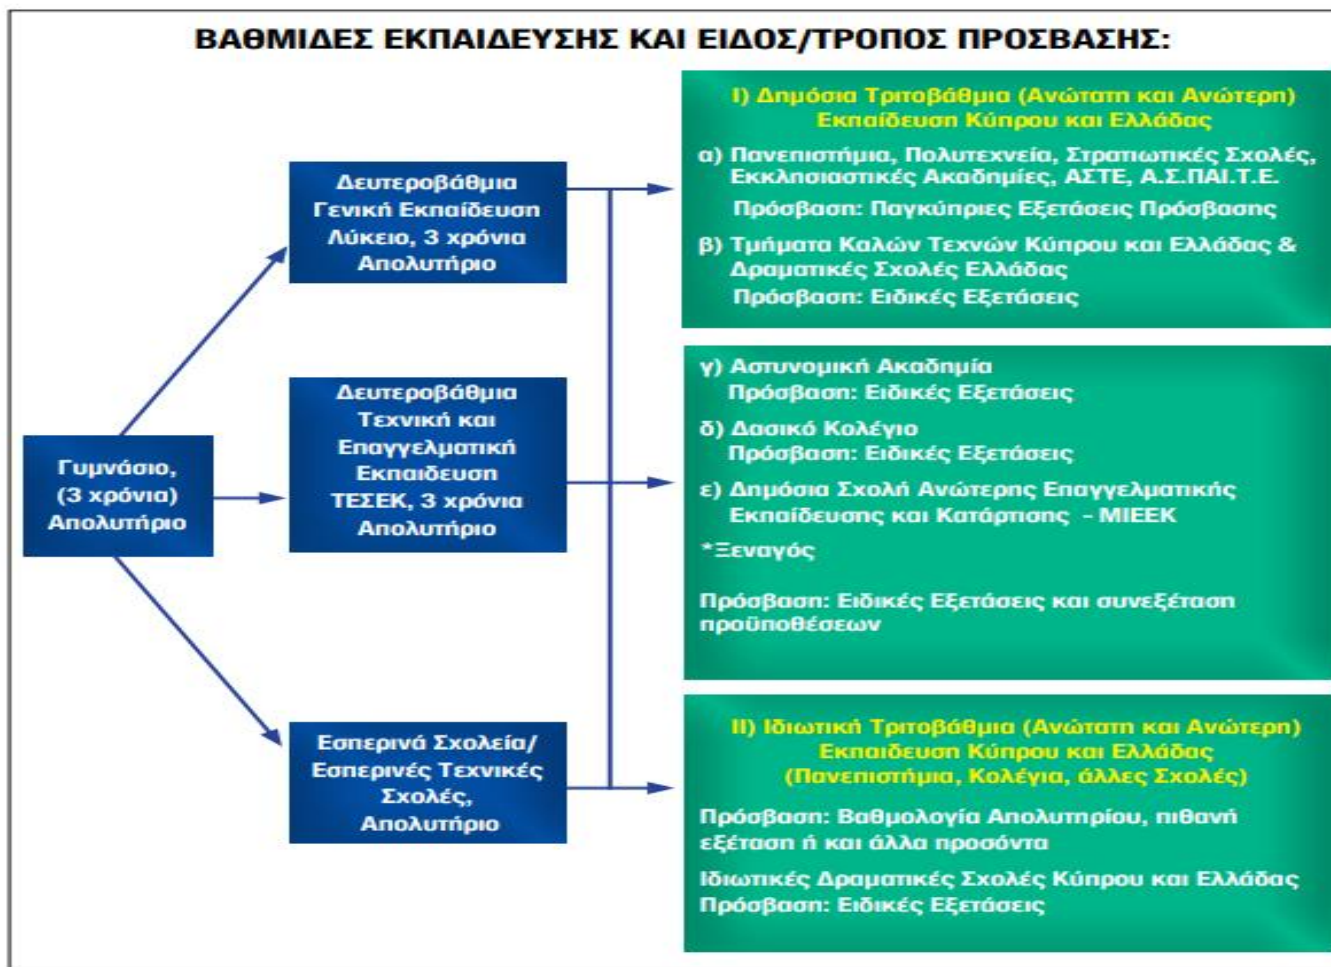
ΒΑΘΜΙΔΕΣ ΕΚΠΑΙΔΕΥΣΗΣ ΚΑΙ ΕΙΔΟΣ/ΤΡΟΠΟΣ ΠΡΟΣΒΑΣΗΣ:

Γυμνάσιο, (3 χρόνια) Απολυτήριο

Δευτεροβάθμια Γενική Εκπαίδευση Λύκειο, 3 χρόνια Απολυτήριο

Δευτεροβάθμια Τεχνική και Επαγγελματική Εκπαίδευση ΤΕΣΕΚ, 3 χρόνια Απολυτήριο

Εσπερινά Σχολεία/ Εσπερινές Τεχνικές Σχολές, Απολυτήριο

I) Δημόσια Τριτοβάθμια (Ανώτατη και Ανώτερη) Εκπαίδευση Κύπρου και Ελλάδας

α) Πανεπιστήμια, Πολυτεχνεία, Στρατιωτικές Σχολές, Εκκλησιαστικές Ακαδημίες, ΑΣΤΕ, Α.Σ.ΠΑΙ.Τ.Ε.
Πρόσβαση: Παγκύπριες Εξετάσεις Πρόσβασης

β) Τμήματα Καλών Τεχνών Κύπρου και Ελλάδας & Δραματικές Σχολές Ελλάδας
Πρόσβαση: Ειδικές Εξετάσεις

γ) Αστυνομική Ακαδημία
Πρόσβαση: Ειδικές Εξετάσεις

δ) Δασικό Κολέγιο
Πρόσβαση: Ειδικές Εξετάσεις

ε) Δημόσια Σχολή Ανώτερης Επαγγελματικής Εκπαίδευσης και Κατάρτισης - ΜΙΕΕΚ

*Ξεναγός

Πρόσβαση: Ειδικές Εξετάσεις και συνεξέταση προϋποθέσεων

II) Ιδιωτική Τριτοβάθμια (Ανώτατη και Ανώτερη) Εκπαίδευση Κύπρου και Ελλάδας (Πανεπιστήμια, Κολέγια, άλλες Σχολές)

Πρόσβαση: Βαθμολογία Απολυτηρίου, πιθανή εξέταση ή και άλλα προσόντα

Ιδιωτικές Δραματικές Σχολές Κύπρου και Ελλάδας
Πρόσβαση: Ειδικές Εξετάσεις